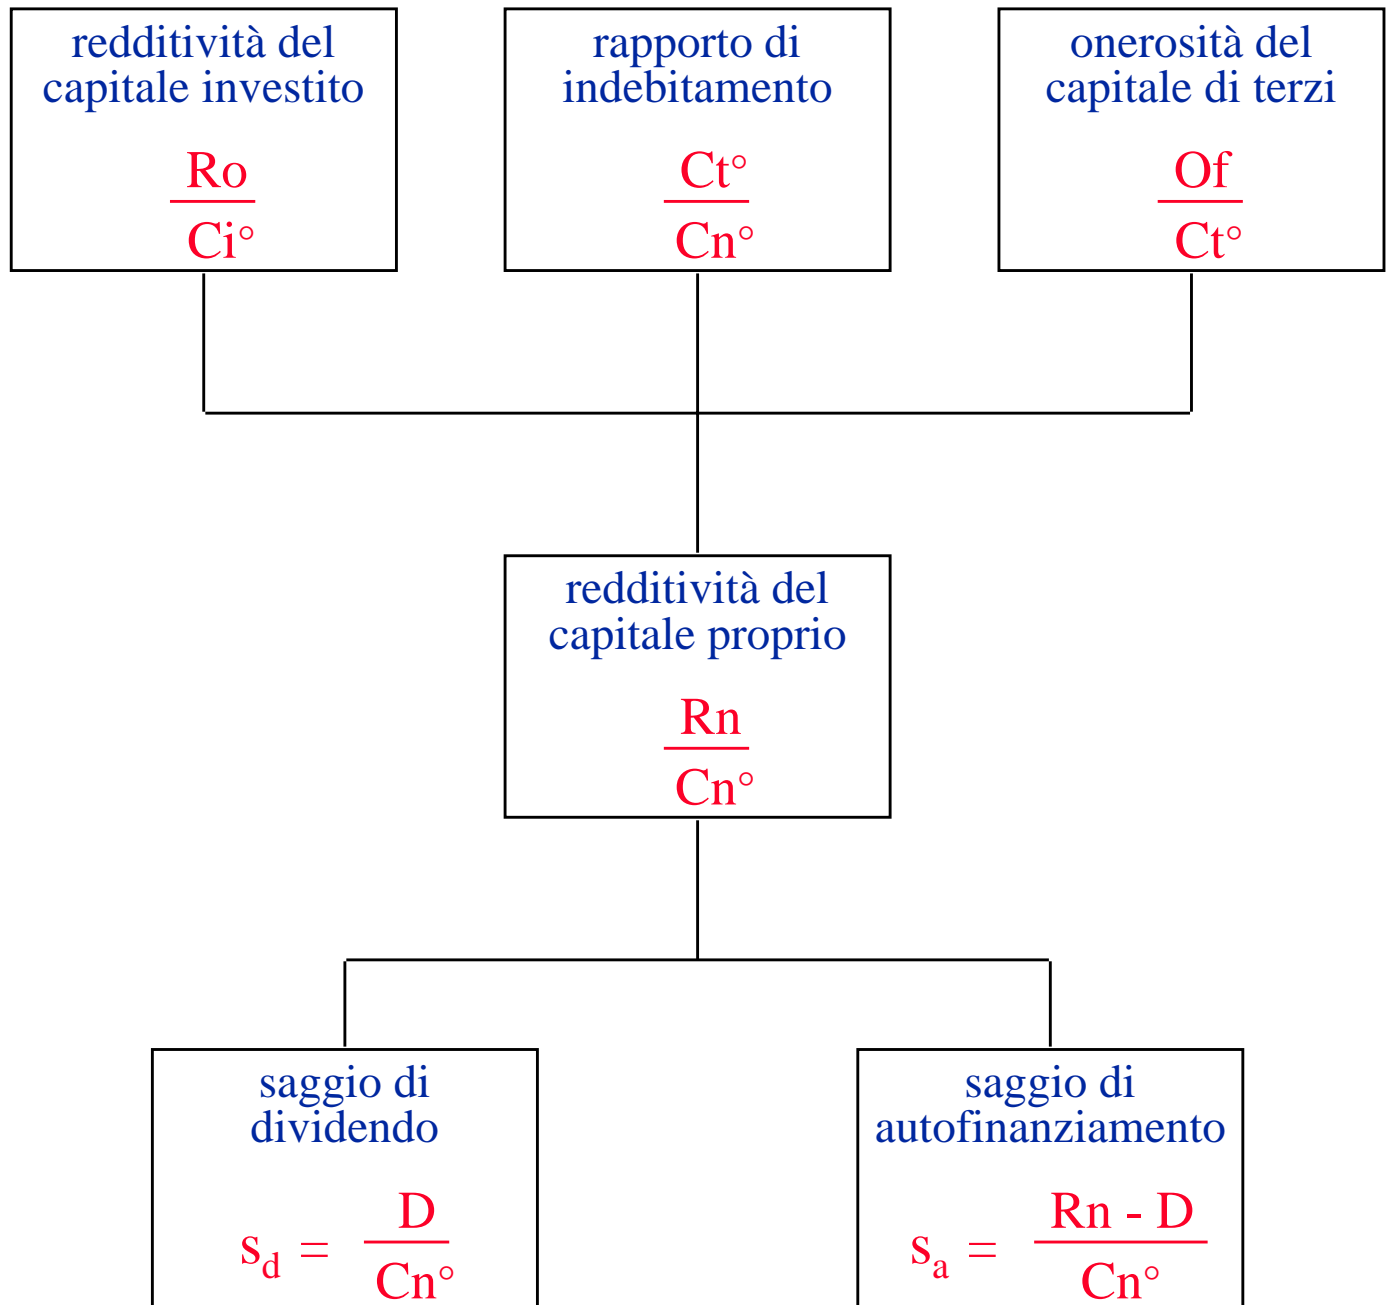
redditività del capitale investito

$\frac{Ro}{Ci°}$

rapporto di indebitamento

$\frac{Ct°}{Cn°}$

onerosità del capitale di terzi

$\frac{Of}{Ct°}$

redditività del capitale proprio

$\frac{Rn}{Cn°}$

saggio di dividendo

$s_d = \frac{D}{Cn°}$

saggio di autofinanziamento

$s_a = \frac{Rn - D}{Cn°}$